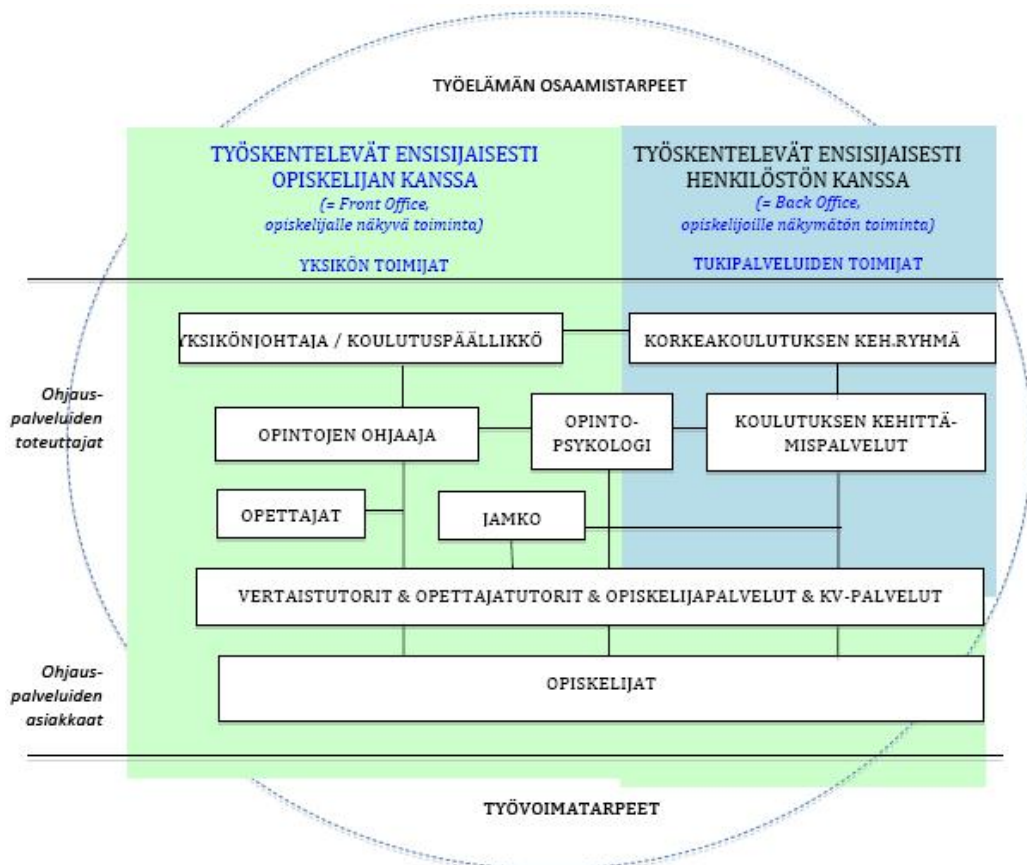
TYÖELÄMÄN OSAAMISTARPEET

TYÖSKENTELEVÄT ENSISIJAISESTI OPISKELIJAN KANSSA
(= Front Office, opiskelijalle näkyvä toiminta)

YKSIKÖN TOIMIJAT

TYÖSKENTELEVÄT ENSISIJAISESTI HENKILÖSTÖN KANSSA
(= Back Office, opiskelijoille näkymätön toiminta)

TUKIPALVELUIDEN TOIMIJAT

Ohjaus-palveluiden toteuttajat

YKSIKÖNJOHTAJA / KOULUTUSPÄÄLLIKKÖ

KORKEAKOULUTUKSEN KEH.RYHMÄ

OPINTOJEN OHJAAJA

OPINTO-PSYKOLOGI

KOULUTUKSEN KEHITTÄ-MISPALVELUT

OPETTAJAT

JAMKO

VERTAISTUTORIT & OPETTAJATUTORIT & OPISKELIJAPALVELUT & KV-PALVELUT

Ohjaus-palveluiden asiakkaat

OPISKELIJAT

TYÖVOIMATARPEET